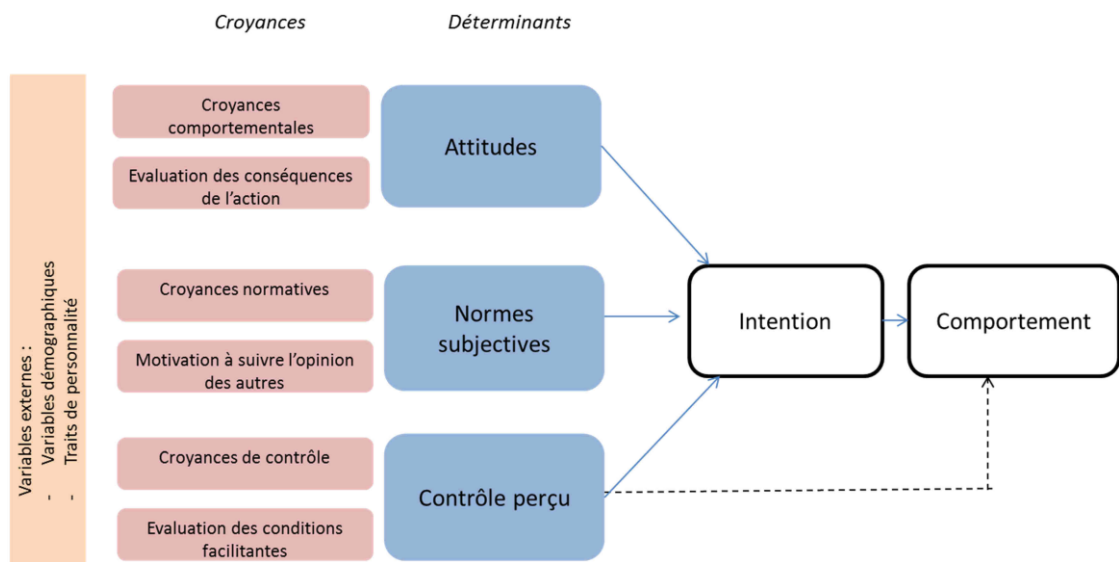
Croyances

Déterminants

Variables externes :
- Variables démographiques
- Traits de personnalité

Croyances comportementales

Evaluation des conséquences de l'action

Attitudes

Croyances normatives

Motivation à suivre l'opinion des autres

Normes subjectives

Croyances de contrôle

Evaluation des conditions facilitantes

Contrôle perçu

Intention

Comportement